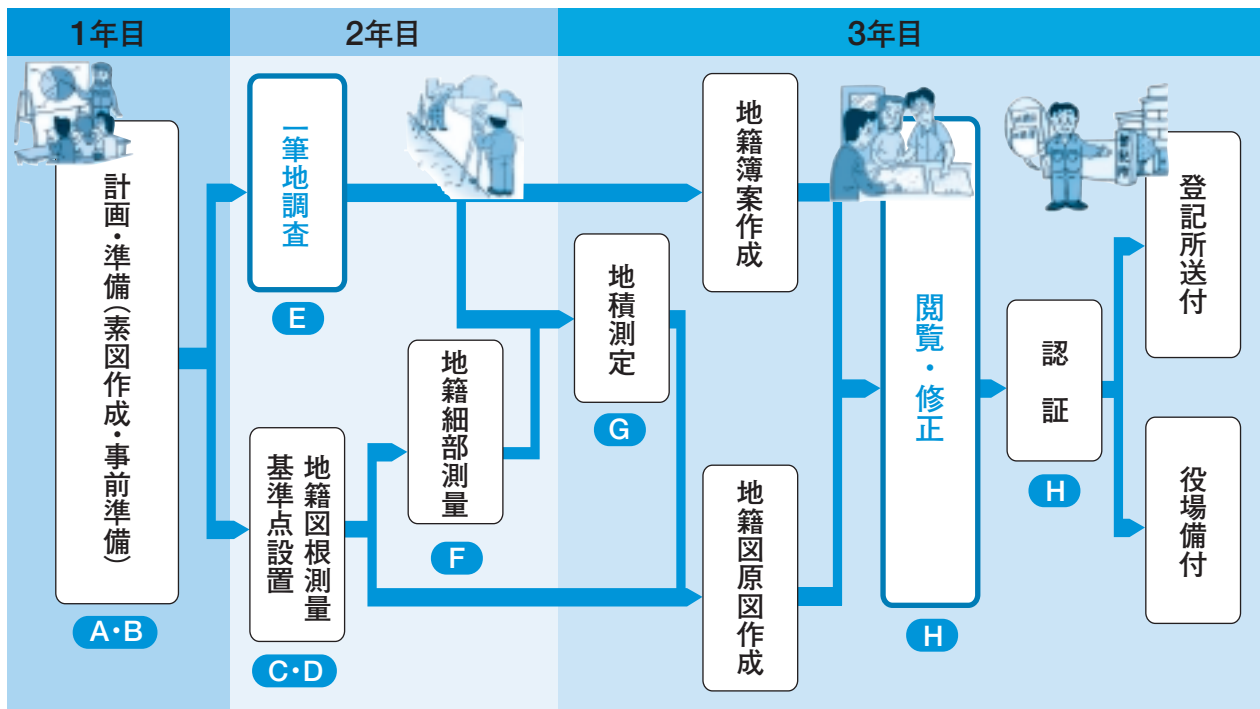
1年目

2年目

3年目

計画・準備(素図作成・事前準備)

A・B

一筆地調査

E

地籍図根測量基準点設置

C・D

地籍細部測量

F

地積測定

G

地籍簿案作成

地籍図原図作成

閲覧・修正

H

認証

H

登記所送付

役場備付